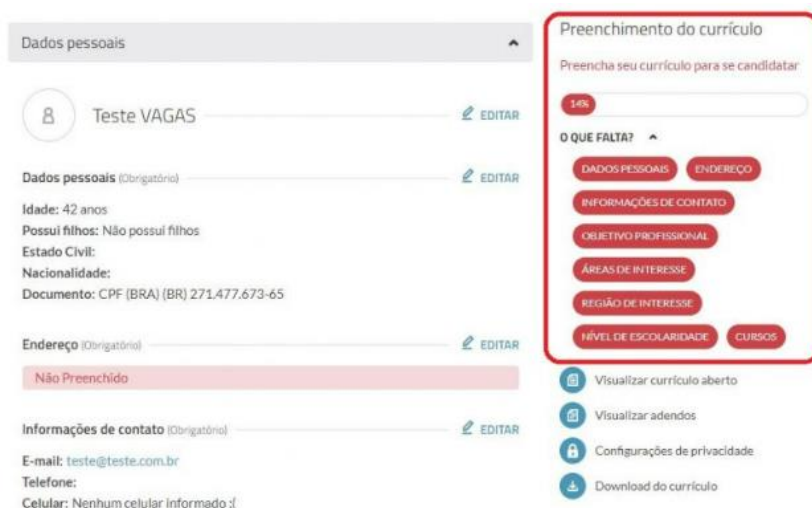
Dados pessoais

Teste VAGAS

EDITAR

Dados pessoais (Obrigatório)

EDITAR

Idade: 42 anos
Possui filhos: Não possui filhos
Estado Civil:
Nacionalidade:
Documento: CPF (BRA) (BR) 271.477.673-65

Endereço (Obrigatório)

EDITAR

Não Preenchido

Informações de contato (Obrigatório)

EDITAR

E-mail: teste@teste.com.br
Telefone:
Celular: Nenhum celular informado :(

Preenchimento do currículo

Preencha seu currículo para se candidatar

14%

O QUE FALTA?

DADOS PESSOAIS
ENDEREÇO
INFORMAÇÕES DE CONTATO
OBJETIVO PROFISSIONAL
ÁREAS DE INTERESSE
REGIÃO DE INTERESSE
NÍVEL DE ESCOLARIDADE
CURSOS

Visualizar currículo aberto
Visualizar adendos
Configurações de privacidade
Download do currículo